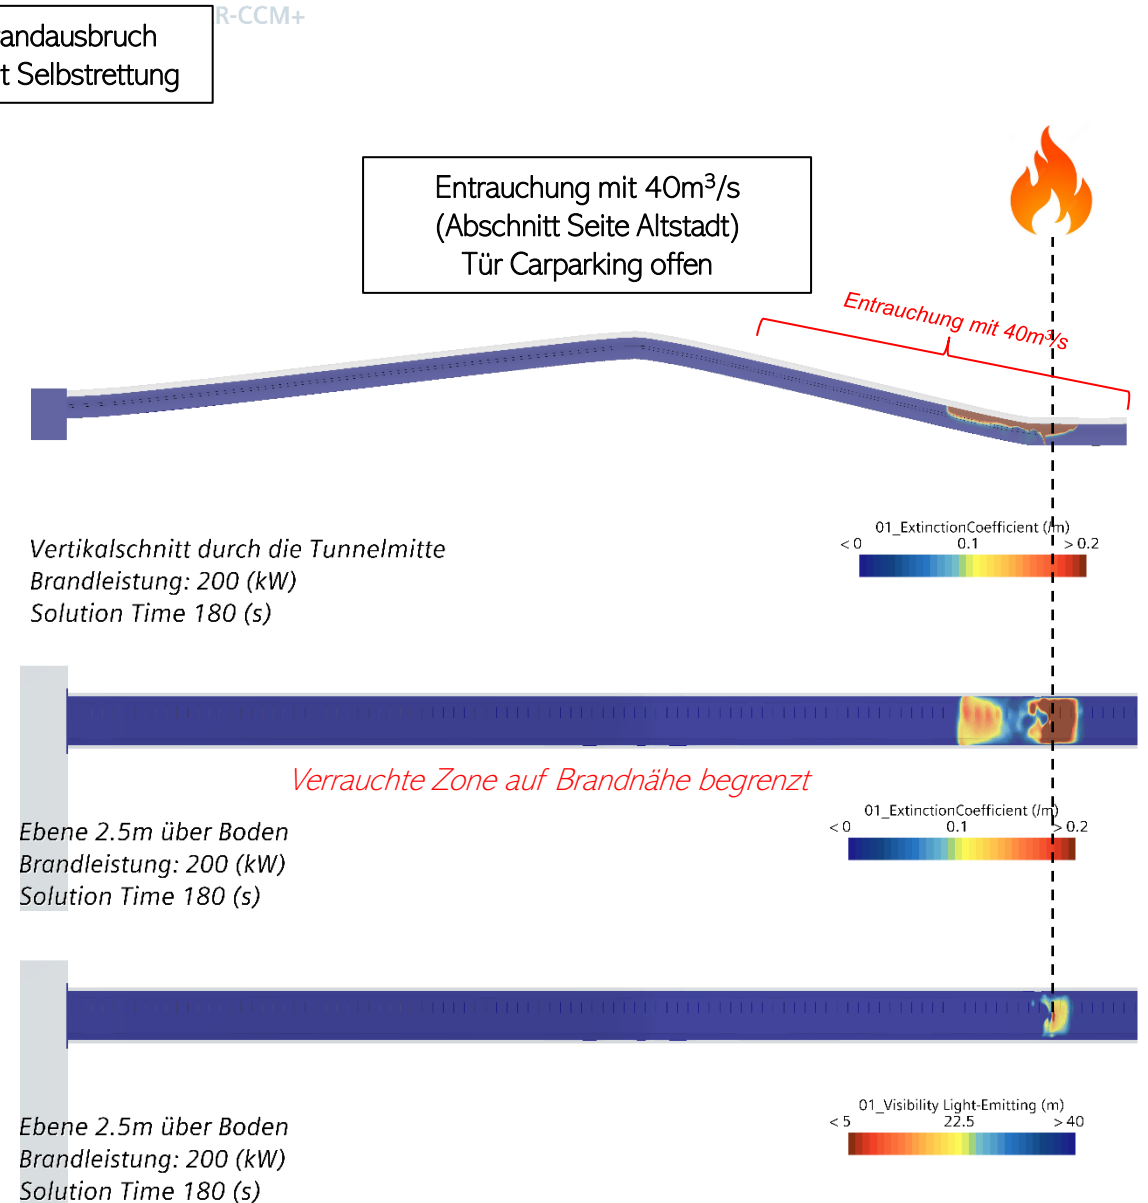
andausbruch
t Selbstrettung

R-CCM+

Entrauchung mit 40m$^3$/s
(Abschnitt Seite Altstadt)
Tür Carparking offen

Entrauchung mit 40m$^3$/s

Vertikalschnitt durch die Tunnelmitte
Brandleistung: 200 (kW)
Solution Time 180 (s)

01_ExtinctionCoefficient (/m)
< 0 0.1 > 0.2

Verrauchte Zone auf Brandnähe begrenzt

Ebene 2.5m über Boden
Brandleistung: 200 (kW)
Solution Time 180 (s)

01_ExtinctionCoefficient (/m)
< 0 0.1 > 0.2

Ebene 2.5m über Boden
Brandleistung: 200 (kW)
Solution Time 180 (s)

01_Visibility Light-Emitting (m)
< 5 22.5 > 40